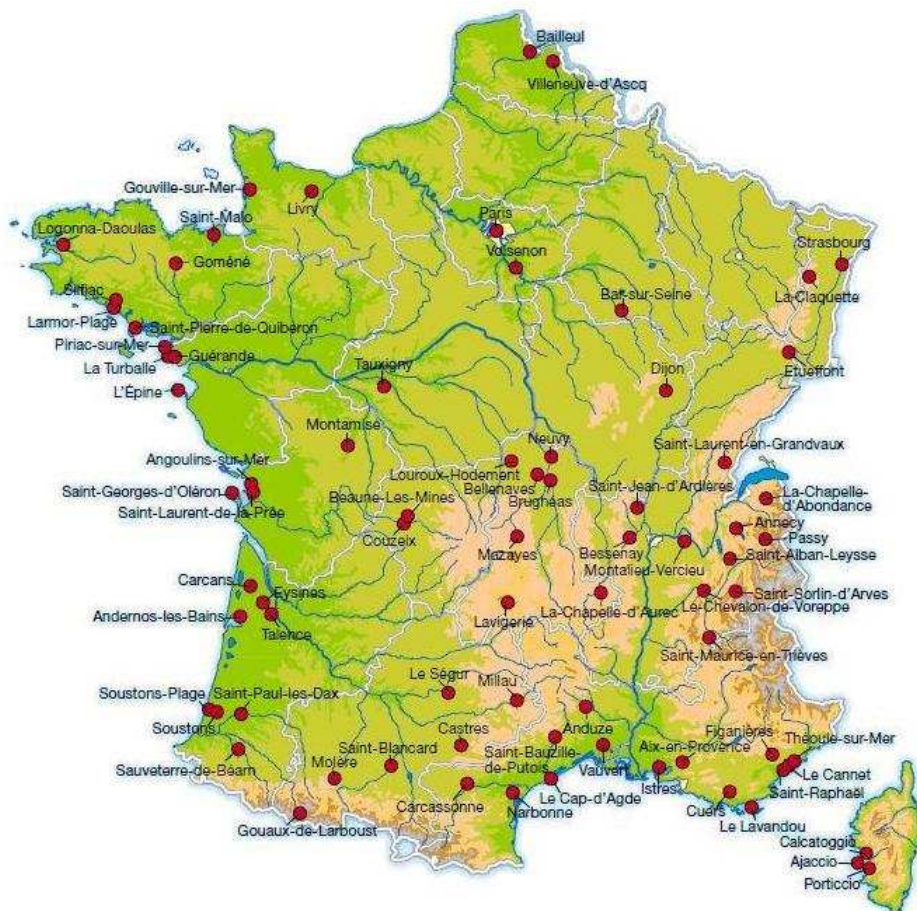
Bailleul
Villeneuve-d'Ascq
Gouville-sur-Mer
Livry
Saint-Malo
Logonna-Daoulas
Goméné
Paris
Voisenon
Strasbourg
La Claquette
Sifiac
Larmor-Plage
Saint-Pierre-de-Quiberon
Piriac-sur-Mer
Guérande
La Turballe
L'Épine
Bar-sur-Seine
Tauxigny
Dijon
Etueffont
Montamisé
Neuvy
Saint-Laurent-en-Grandvaux
Angoulins-sur-Mer
Louroux-Hodement
Bellenaves
Brugheas
Saint-Jean-d'Ardières
Saint-Georges-d'Oléron
Saint-Laurent-de-la-Prée
Beaune-Les-Mines
La Chapelle-d'Abondance
Annecy
Passy
Couzeix
Saint-Alban-Leysse
Mazayes
Bessenay
Montalieu-Vercieu
Carcans
Eysines
Saint-Sorlin-d'Arves
Andernos-les-Bains
Talence
Lavigerie
La Chapelle-d'Aurec
Le Chevalon-de-Voreppe
Saint-Maurice-en-Trièves
Le Ségur
Millau
Soustons-Plage
Saint-Paul-les-Dax
Soustons
Anduze
Figanières
Théoule-sur-Mer
Castres
Saint-Bauzille-de-Putois
Aix-en-Provence
Sauveterre-de-Béarn
Saint-Blancard
Molère
Vauvert
Le Cannet
Istres
Saint-Raphaël
Carcassonne
Le Cap-d'Agde
Narbonne
Cuers
Le Lavandou
Gouaux-de-Larboust
Calcatoggio
Ajaccio
Porticcio